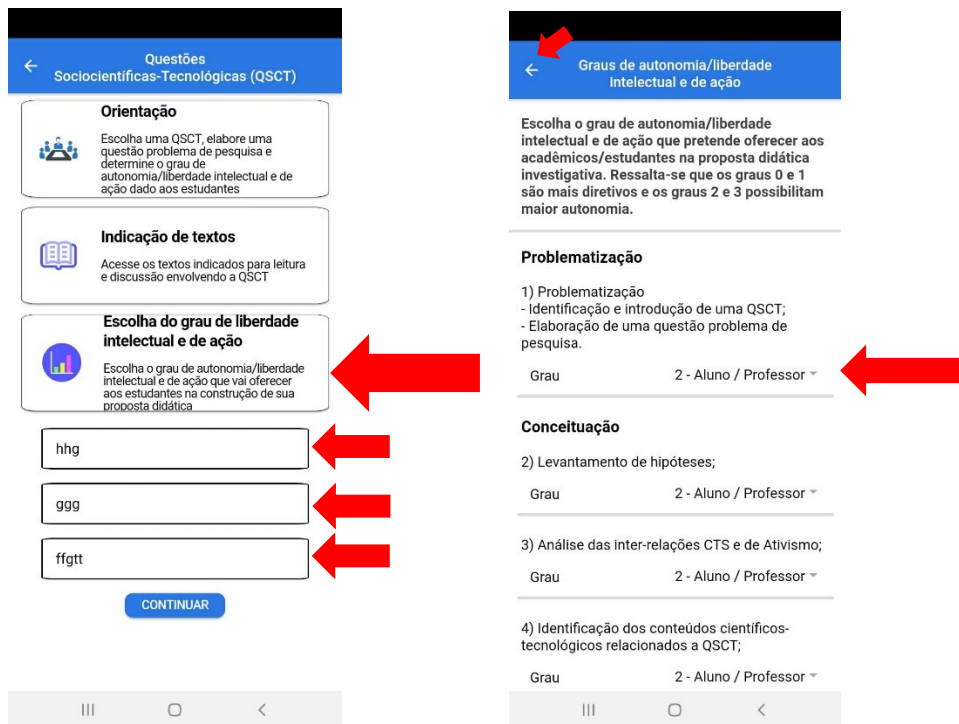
Questões Sociocientíficas-Tecnológicas (QSCT)

Orientação

Escolha uma QSCT, elabore uma questão problema de pesquisa e determine o grau de autonomia/liberdade intelectual e de ação dado aos estudantes

Indicação de textos

Acesse os textos indicados para leitura e discussão envolvendo a QSCT

Escolha do grau de liberdade intelectual e de ação

Escolha o grau de autonomia/liberdade intelectual e de ação que vai oferecer aos estudantes na construção de sua proposta didática

hhg

ggg

ffgtt

CONTINUAR

Graus de autonomia/liberdade Intelectual e de ação

Escolha o grau de autonomia/liberdade intelectual e de ação que pretende oferecer aos acadêmicos/estudantes na proposta didática investigativa. Ressalta-se que os graus 0 e 1 são mais diretivos e os graus 2 e 3 possibilitam maior autonomia.

Problematização

1) Problematização
- Identificação e introdução de uma QSCT;
- Elaboração de uma questão problema de pesquisa.

Grau 2 - Aluno / Professor

Conceituação

2) Levantamento de hipóteses;

Grau 2 - Aluno / Professor

3) Análise das inter-relações CTS e de Ativismo;

Grau 2 - Aluno / Professor

4) Identificação dos conteúdos científicos-tecnológicos relacionados a QSCT;

Grau 2 - Aluno / Professor